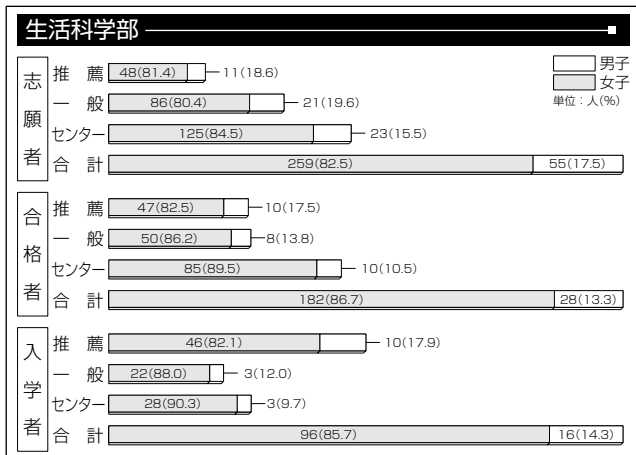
生活科学部

男子
女子
単位：人(%)

志願者

| | 女子 | 男子 |
|---|---|---|
| 推薦 | 48(81.4) | 11(18.6) |
| 一般 | 86(80.4) | 21(19.6) |
| センター | 125(84.5) | 23(15.5) |
| 合計 | 259(82.5) | 55(17.5) |

合格者

| | 女子 | 男子 |
|---|---|---|
| 推薦 | 47(82.5) | 10(17.5) |
| 一般 | 50(86.2) | 8(13.8) |
| センター | 85(89.5) | 10(10.5) |
| 合計 | 182(86.7) | 28(13.3) |

入学者

| | 女子 | 男子 |
|---|---|---|
| 推薦 | 46(82.1) | 10(17.9) |
| 一般 | 22(88.0) | 3(12.0) |
| センター | 28(90.3) | 3(9.7) |
| 合計 | 96(85.7) | 16(14.3) |